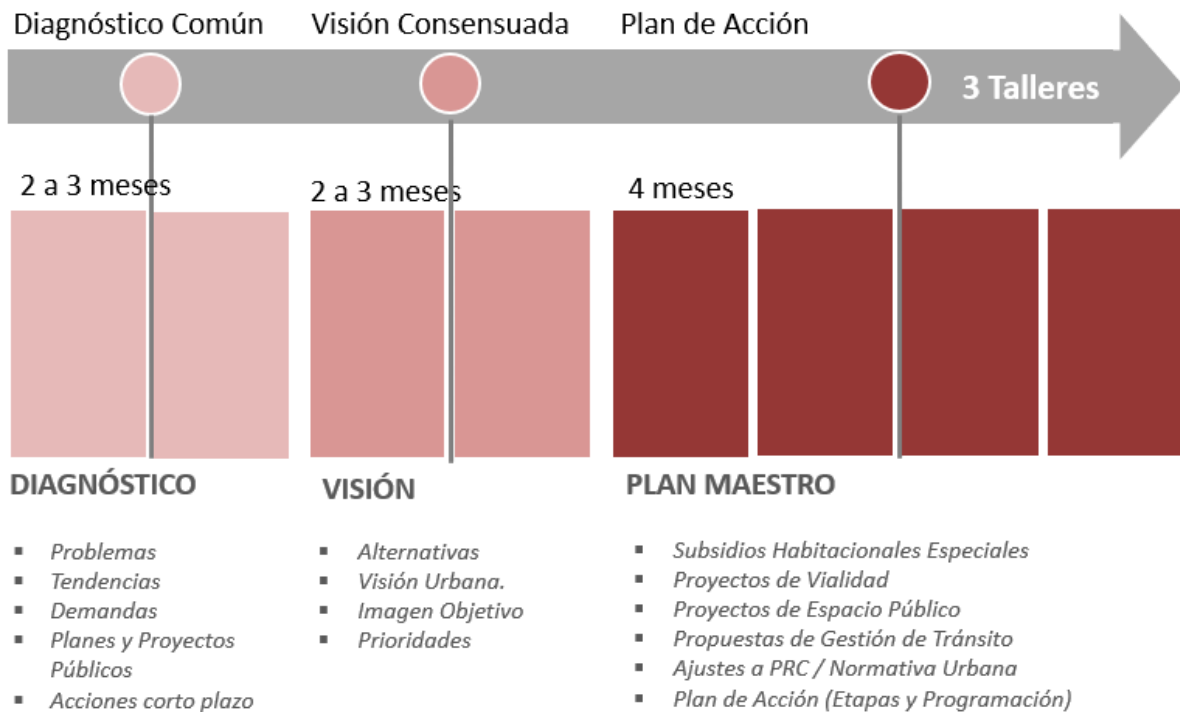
Diagnóstico Común

Visión Consensuada

Plan de Acción

3 Talleres

2 a 3 meses

2 a 3 meses

4 meses

DIAGNÓSTICO

- Problemas
- Tendencias
- Demandas
- Planes y Proyectos Públicos
- Acciones corto plazo

VISIÓN

- Alternativas
- Visión Urbana.
- Imagen Objetivo
- Prioridades

PLAN MAESTRO

- Subsidios Habitacionales Especiales
- Proyectos de Vialidad
- Proyectos de Espacio Público
- Propuestas de Gestión de Tránsito
- Ajustes a PRC / Normativa Urbana
- Plan de Acción (Etapas y Programación)